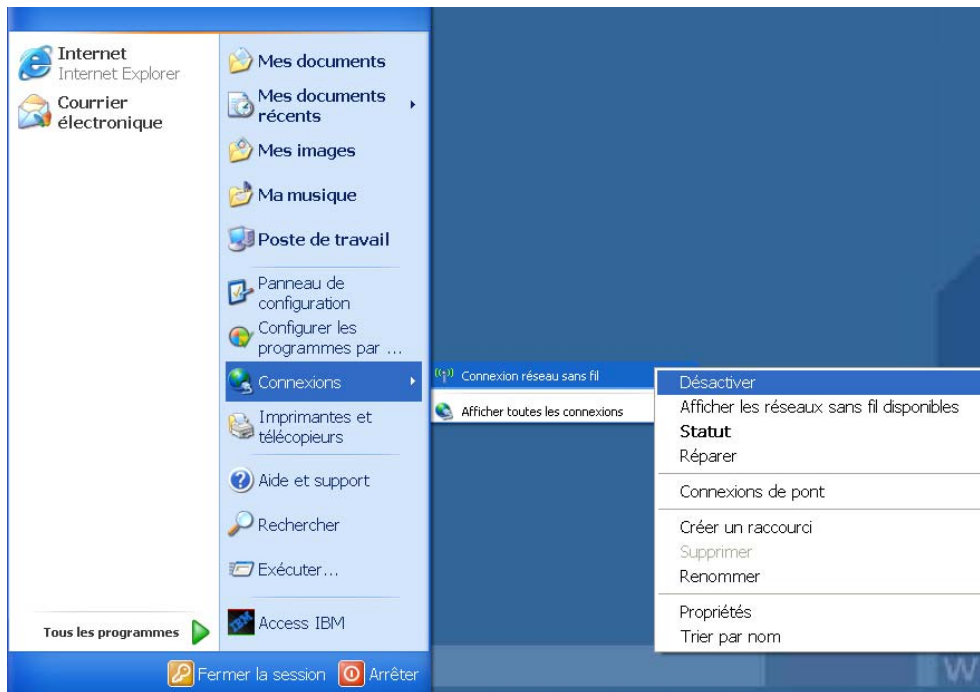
Internet
Internet Explorer

Courrier électronique

Tous les programmes

Mes documents

Mes documents récents

Mes images

Ma musique

Poste de travail

Panneau de configuration

Configurer les programmes par ...

Connexions

Imprimantes et télécopieurs

Aide et support

Rechercher

Exécuter...

Access IBM

Fermer la session

Arrêter

Connexion réseau sans fil

Afficher toutes les connexions

Désactiver

Afficher les réseaux sans fil disponibles

Statut

Réparer

Connexions de pont

Créer un raccourci

Supprimer

Renommer

Propriétés

Trier par nom